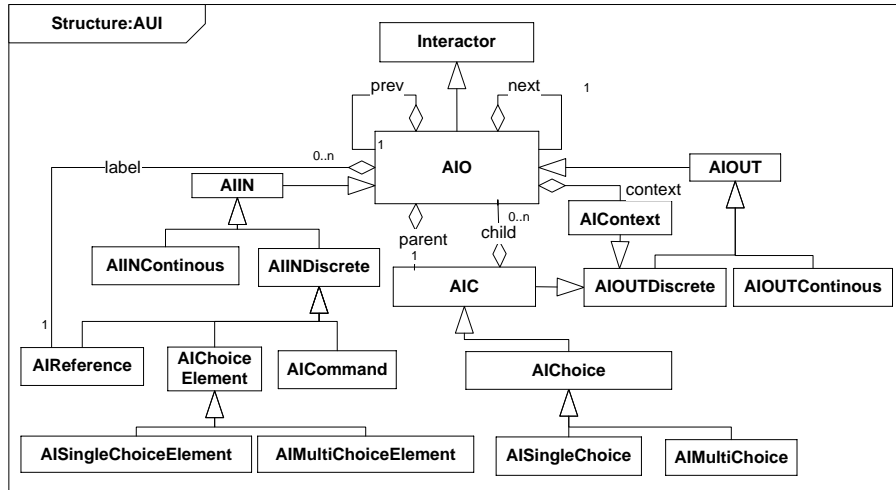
Structure:AUI

Interactor

prev

next

1

1

0..n

label

AIO

AIOUT

AIIN

context

0..n

AIContext

parent

child

AIINContinous

AIINDiscrete

1

AIC

AIOUTDiscrete

AIOUTContinous

1

AIReference

AIChoice Element

AICommand

AIChoice

AISingleChoiceElement

AIMultiChoiceElement

AISingleChoice

AIMultiChoice